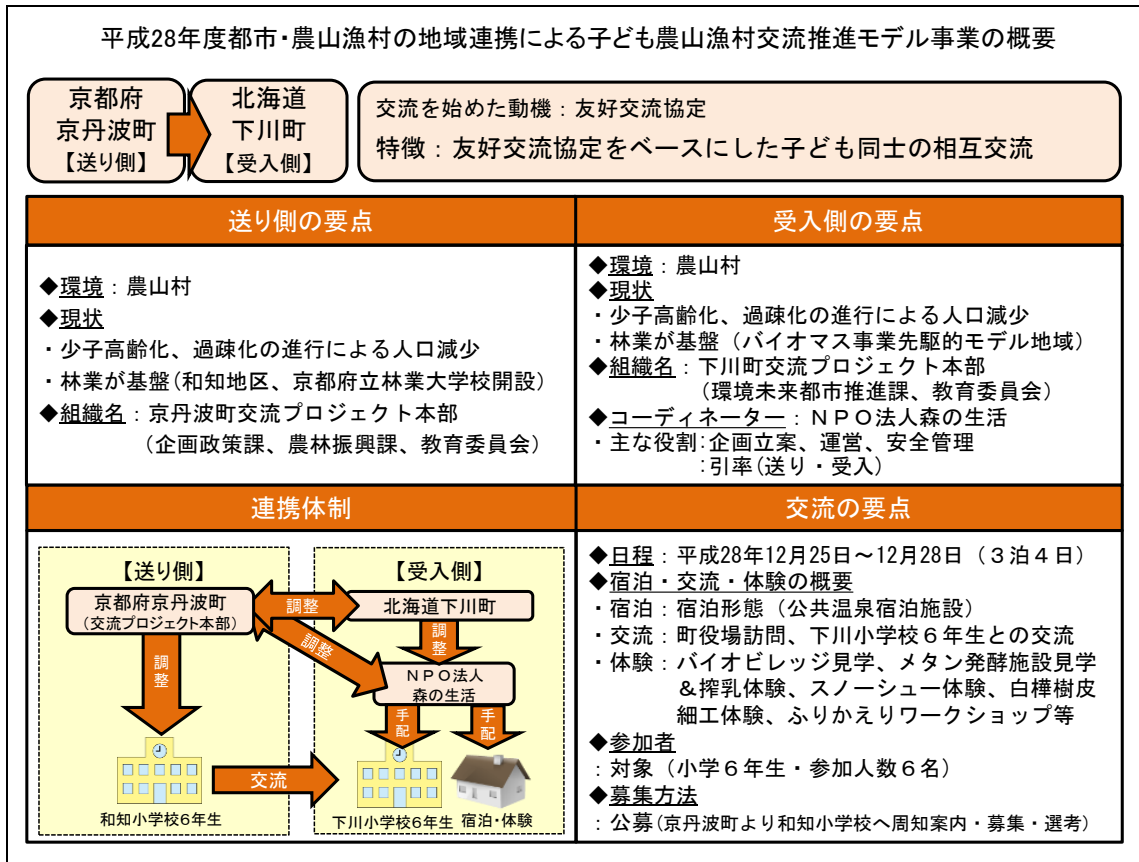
平成28年度都市・農山漁村の地域連携による子ども農山漁村交流推進モデル事業の概要

京都府
京丹波町
【送り側】

北海道
下川町
【受入側】

交流を始めた動機：友好交流協定
特徴：友好交流協定をベースにした子ども同士の相互交流

送り側の要点

◆環境：農山村
◆現状
・少子高齢化、過疎化の進行による人口減少
・林業が基盤（和知地区、京都府立林業大学校開設）
◆組織名：京丹波町交流プロジェクト本部
（企画政策課、農林振興課、教育委員会）

受入側の要点

◆環境：農山村
◆現状
・少子高齢化、過疎化の進行による人口減少
・林業が基盤（バイオマス事業先駆的モデル地域）
◆組織名：下川町交流プロジェクト本部
（環境未来都市推進課、教育委員会）
◆コーディネーター：ＮＰＯ法人森の生活
・主な役割：企画立案、運営、安全管理
：引率（送り・受入）

連携体制

【送り側】
京都府京丹波町
（交流プロジェクト本部）
調整
和知小学校6年生

【受入側】
北海道下川町
調整
調整
調整
ＮＰＯ法人
森の生活
手配
手配
交流
下川小学校6年生
宿泊・体験

交流の要点

◆日程：平成28年12月25日～12月28日（３泊４日）
◆宿泊・交流・体験の概要
・宿泊：宿泊形態（公共温泉宿泊施設）
・交流：町役場訪問、下川小学校６年生との交流
・体験：バイオビレッジ見学、メタン発酵施設見学＆搾乳体験、スノーシュー体験、白樺樹皮細工体験、ふりかえりワークショップ等
◆参加者
：対象（小学６年生・参加人数６名）
◆募集方法
：公募（京丹波町より和知小学校へ周知案内・募集・選考）